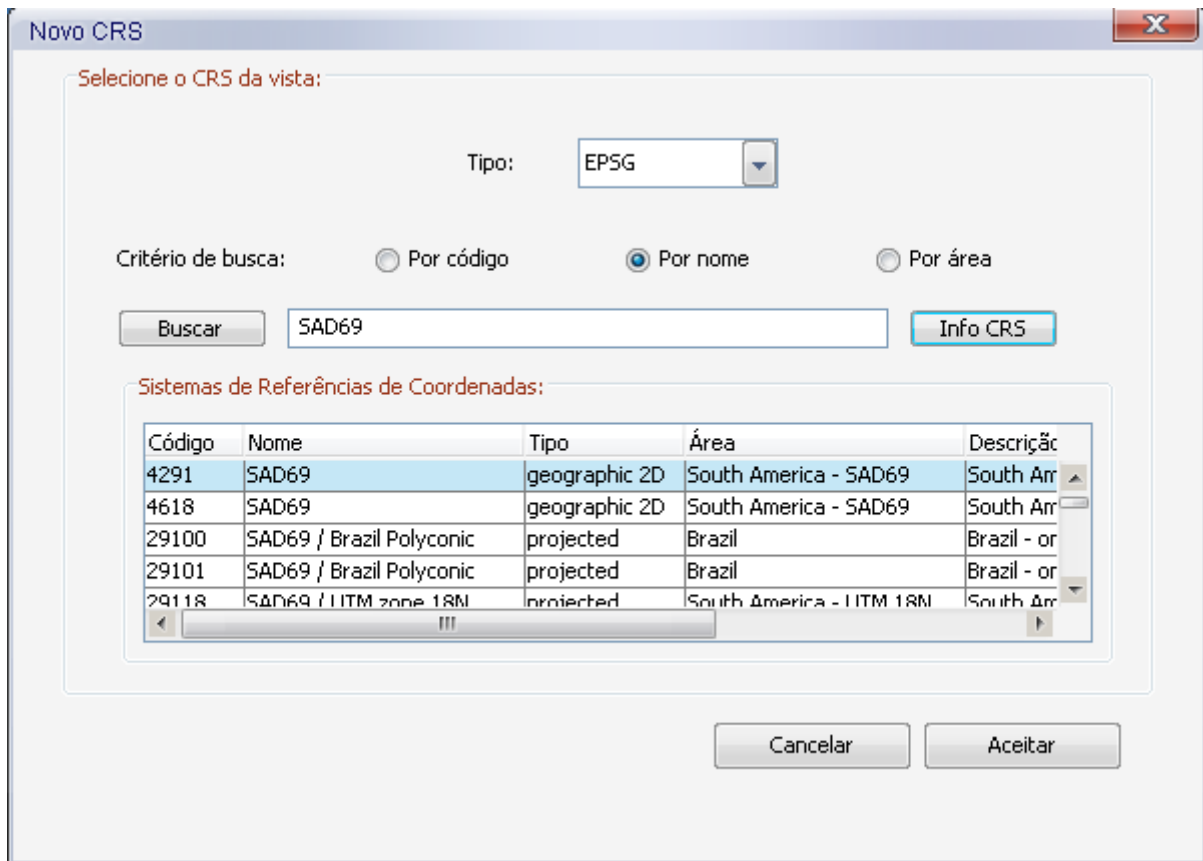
Novo CRS

Selecione o CRS da vista:

Tipo: EPSG

Critério de busca: Por código Por nome Por área

Buscar SAD69 Info CRS

Sistemas de Referências de Coordenadas:

| Código | Nome | Tipo | Área | Descriçã |
|---|---|---|---|---|
| 4291 | SAD69 | geographic 2D | South America - SAD69 | South Am |
| 4618 | SAD69 | geographic 2D | South America - SAD69 | South Am |
| 29100 | SAD69 / Brazil Polyconic | projected | Brazil | Brazil - or |
| 29101 | SAD69 / Brazil Polyconic | projected | Brazil | Brazil - or |
| 29118 | SAD69 / UTM zone 18N | projected | South America - UTM 18N | South Am |

Cancelar Aceitar